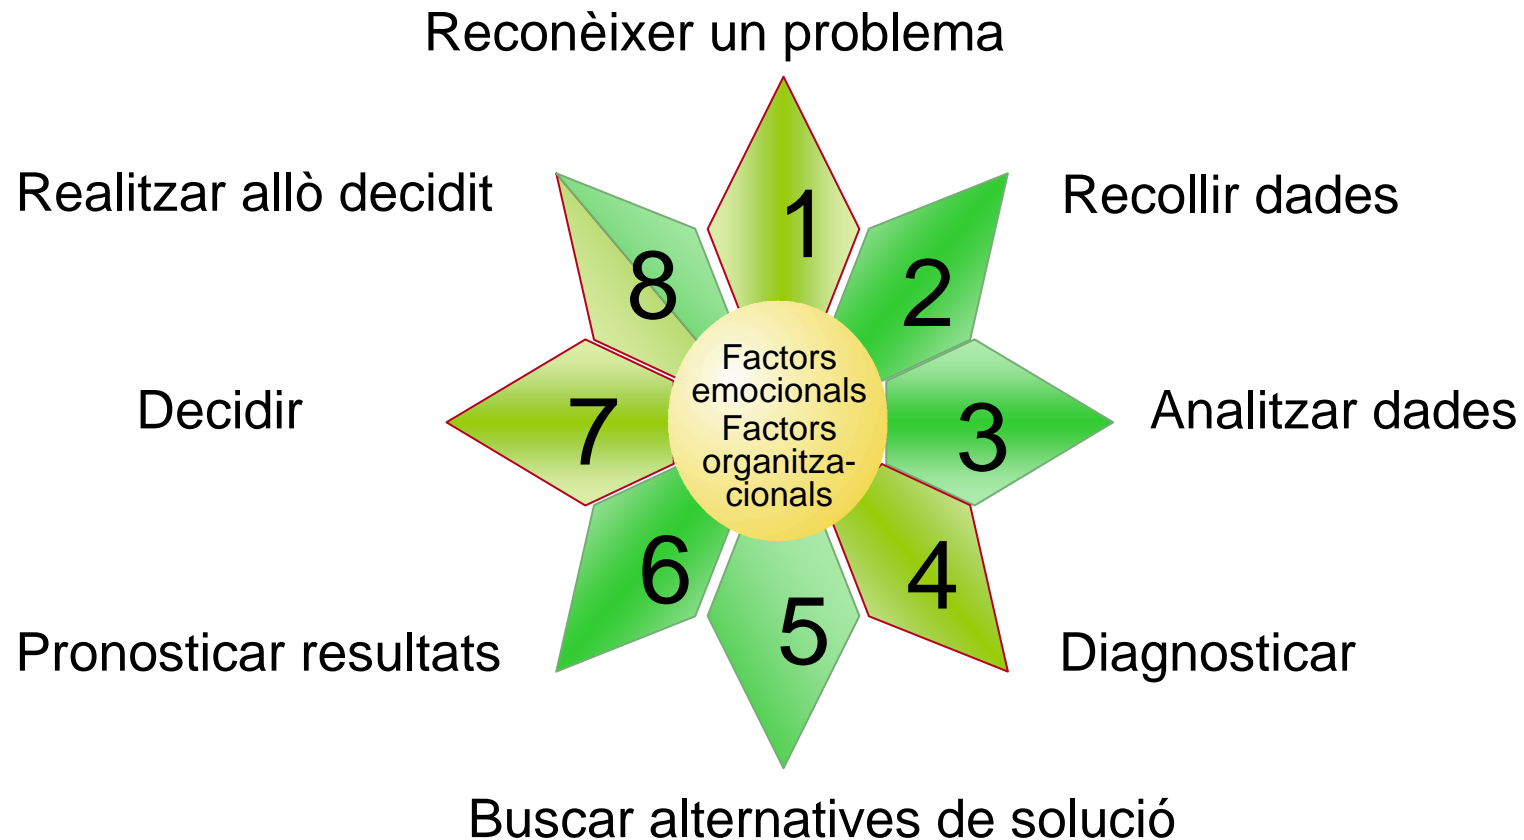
Reconèixer un problema

Realitzar allò decidit

Recollir dades

1

2

8

Factors emocionals
Factors organitzacionals

Decidir

7

3

Analitzar dades

6

4

5

Pronosticar resultats

Diagnosticar

Buscar alternatives de solució